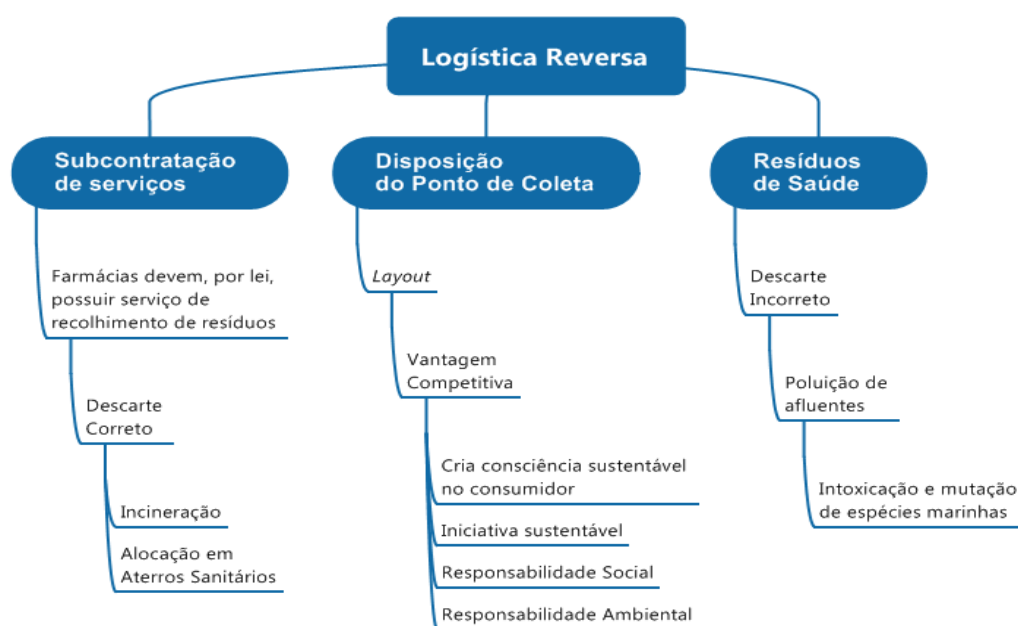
Logística Reversa

Subcontratação de serviços

Farmácias devem, por lei, possuir serviço de recolhimento de resíduos

Descarte Correto

Incineração

Alocação em Aterros Sanitários

Disposição do Ponto de Coleta

Layout

Vantagem Competitiva

Cria consciência sustentável no consumidor

Iniciativa sustentável

Responsabilidade Social

Responsabilidade Ambiental

Resíduos de Saúde

Descarte Incorreto

Poluição de afluentes

Intoxicação e mutação de espécies marinhas